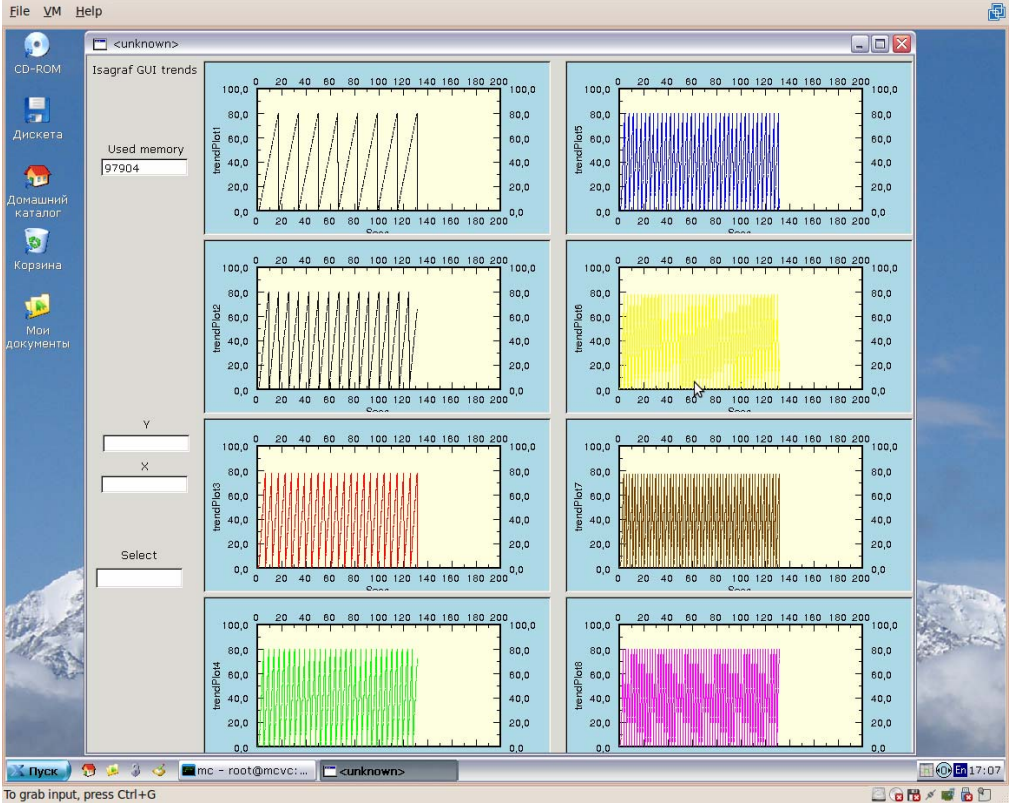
File VM Help

CD-ROM
Дискета
Домашний каталог
Корзина
Мои документы

<unknown>

Isagraf GUI trends

Used memory
97904

Y

X

Select

0 20 40 60 80 100 120 140 160 180 200
100,0 80,0 60,0 40,0 20,0 0,0
trendPlot1
100,0 80,0 60,0 40,0 20,0 0,0
0 20 40 60 80 100 120 140 160 180 200

0 20 40 60 80 100 120 140 160 180 200
100,0 80,0 60,0 40,0 20,0 0,0
trendPlot5
100,0 80,0 60,0 40,0 20,0 0,0
0 20 40 60 80 100 120 140 160 180 200

0 20 40 60 80 100 120 140 160 180 200
100,0 80,0 60,0 40,0 20,0 0,0
trendPlot2
100,0 80,0 60,0 40,0 20,0 0,0
0 20 40 60 80 100 120 140 160 180 200

0 20 40 60 80 100 120 140 160 180 200
100,0 80,0 60,0 40,0 20,0 0,0
trendPlot6
100,0 80,0 60,0 40,0 20,0 0,0
0 20 40 60 80 100 120 140 160 180 200

0 20 40 60 80 100 120 140 160 180 200
100,0 80,0 60,0 40,0 20,0 0,0
trendPlot3
100,0 80,0 60,0 40,0 20,0 0,0
0 20 40 60 80 100 120 140 160 180 200

0 20 40 60 80 100 120 140 160 180 200
100,0 80,0 60,0 40,0 20,0 0,0
trendPlot7
100,0 80,0 60,0 40,0 20,0 0,0
0 20 40 60 80 100 120 140 160 180 200

0 20 40 60 80 100 120 140 160 180 200
100,0 80,0 60,0 40,0 20,0 0,0
trendPlot4
100,0 80,0 60,0 40,0 20,0 0,0

0 20 40 60 80 100 120 140 160 180 200
100,0 80,0 60,0 40,0 20,0 0,0
trendPlot8
100,0 80,0 60,0 40,0 20,0 0,0

Пуск   mc - root@mcvc: ...   <unknown>   En 17:07

To grab input, press Ctrl+G